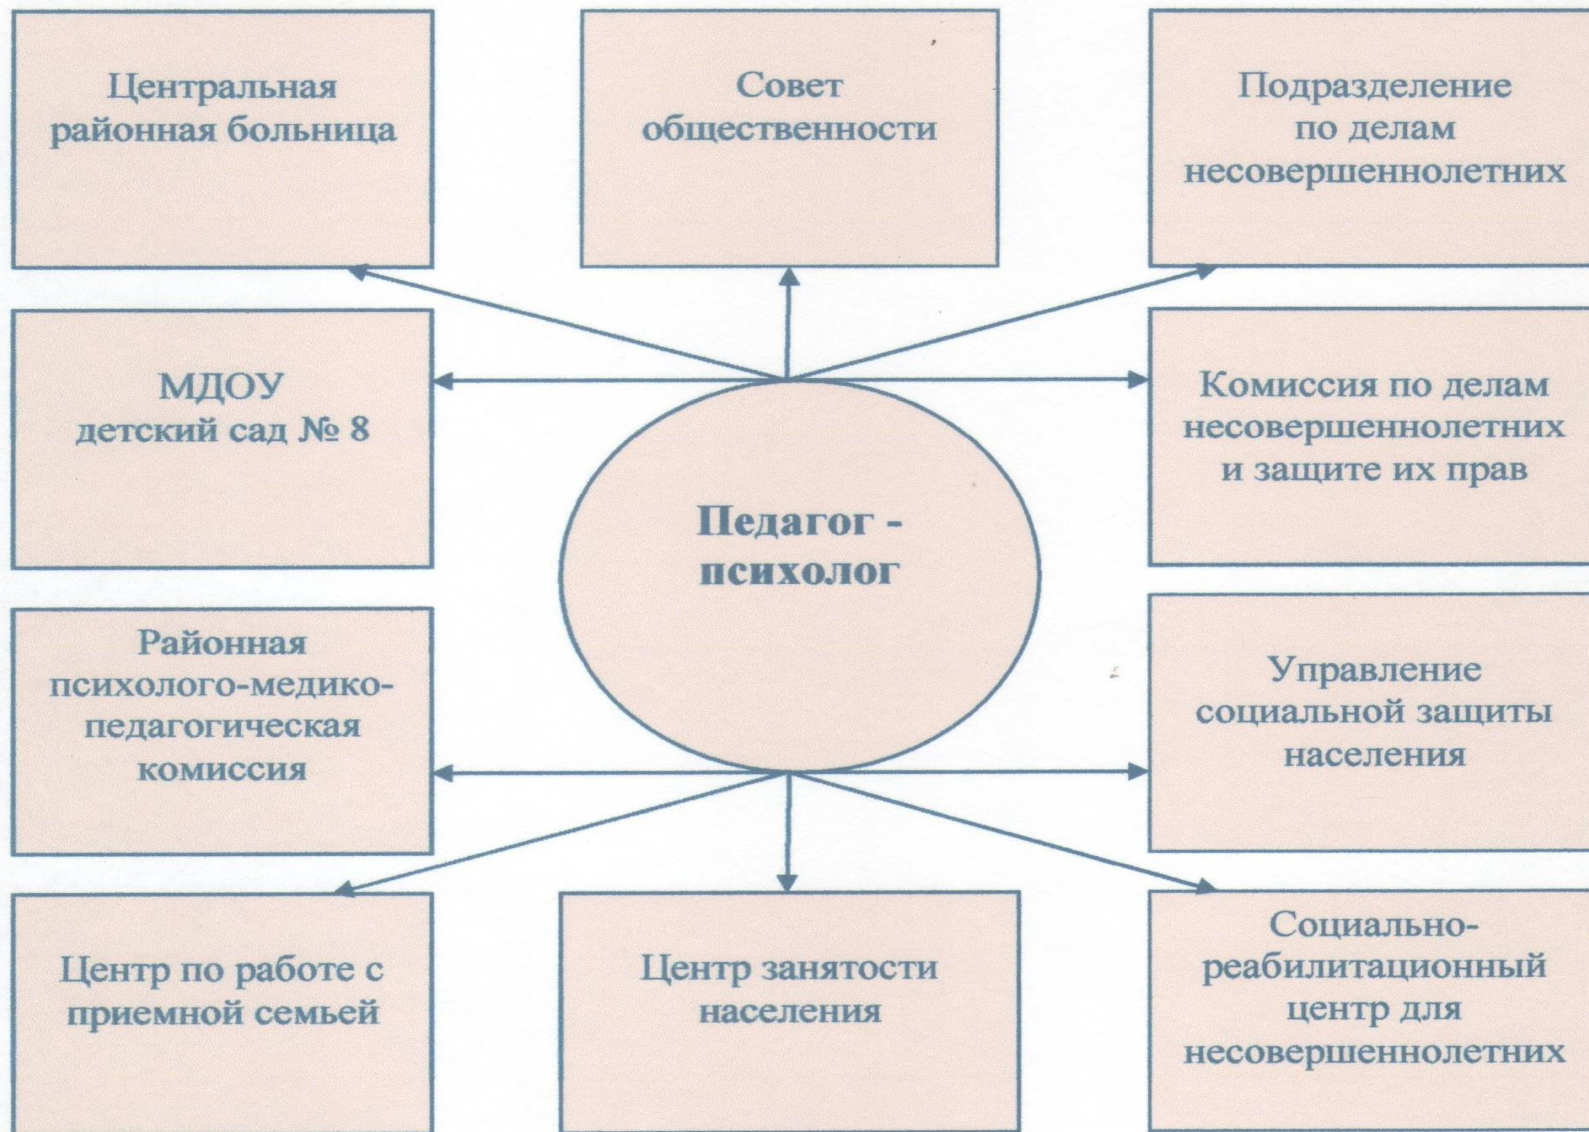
Центральная районная больница

Совет общественности

Подразделение по делам несовершеннолетних

МДОУ детский сад № 8

Педагог - психолог

Комиссия по делам несовершеннолетних и защите их прав

Районная психолого-медико-педагогическая комиссия

Управление социальной защиты населения

Центр по работе с приемной семьей

Центр занятости населения

Социально-реабилитационный центр для несовершеннолетних